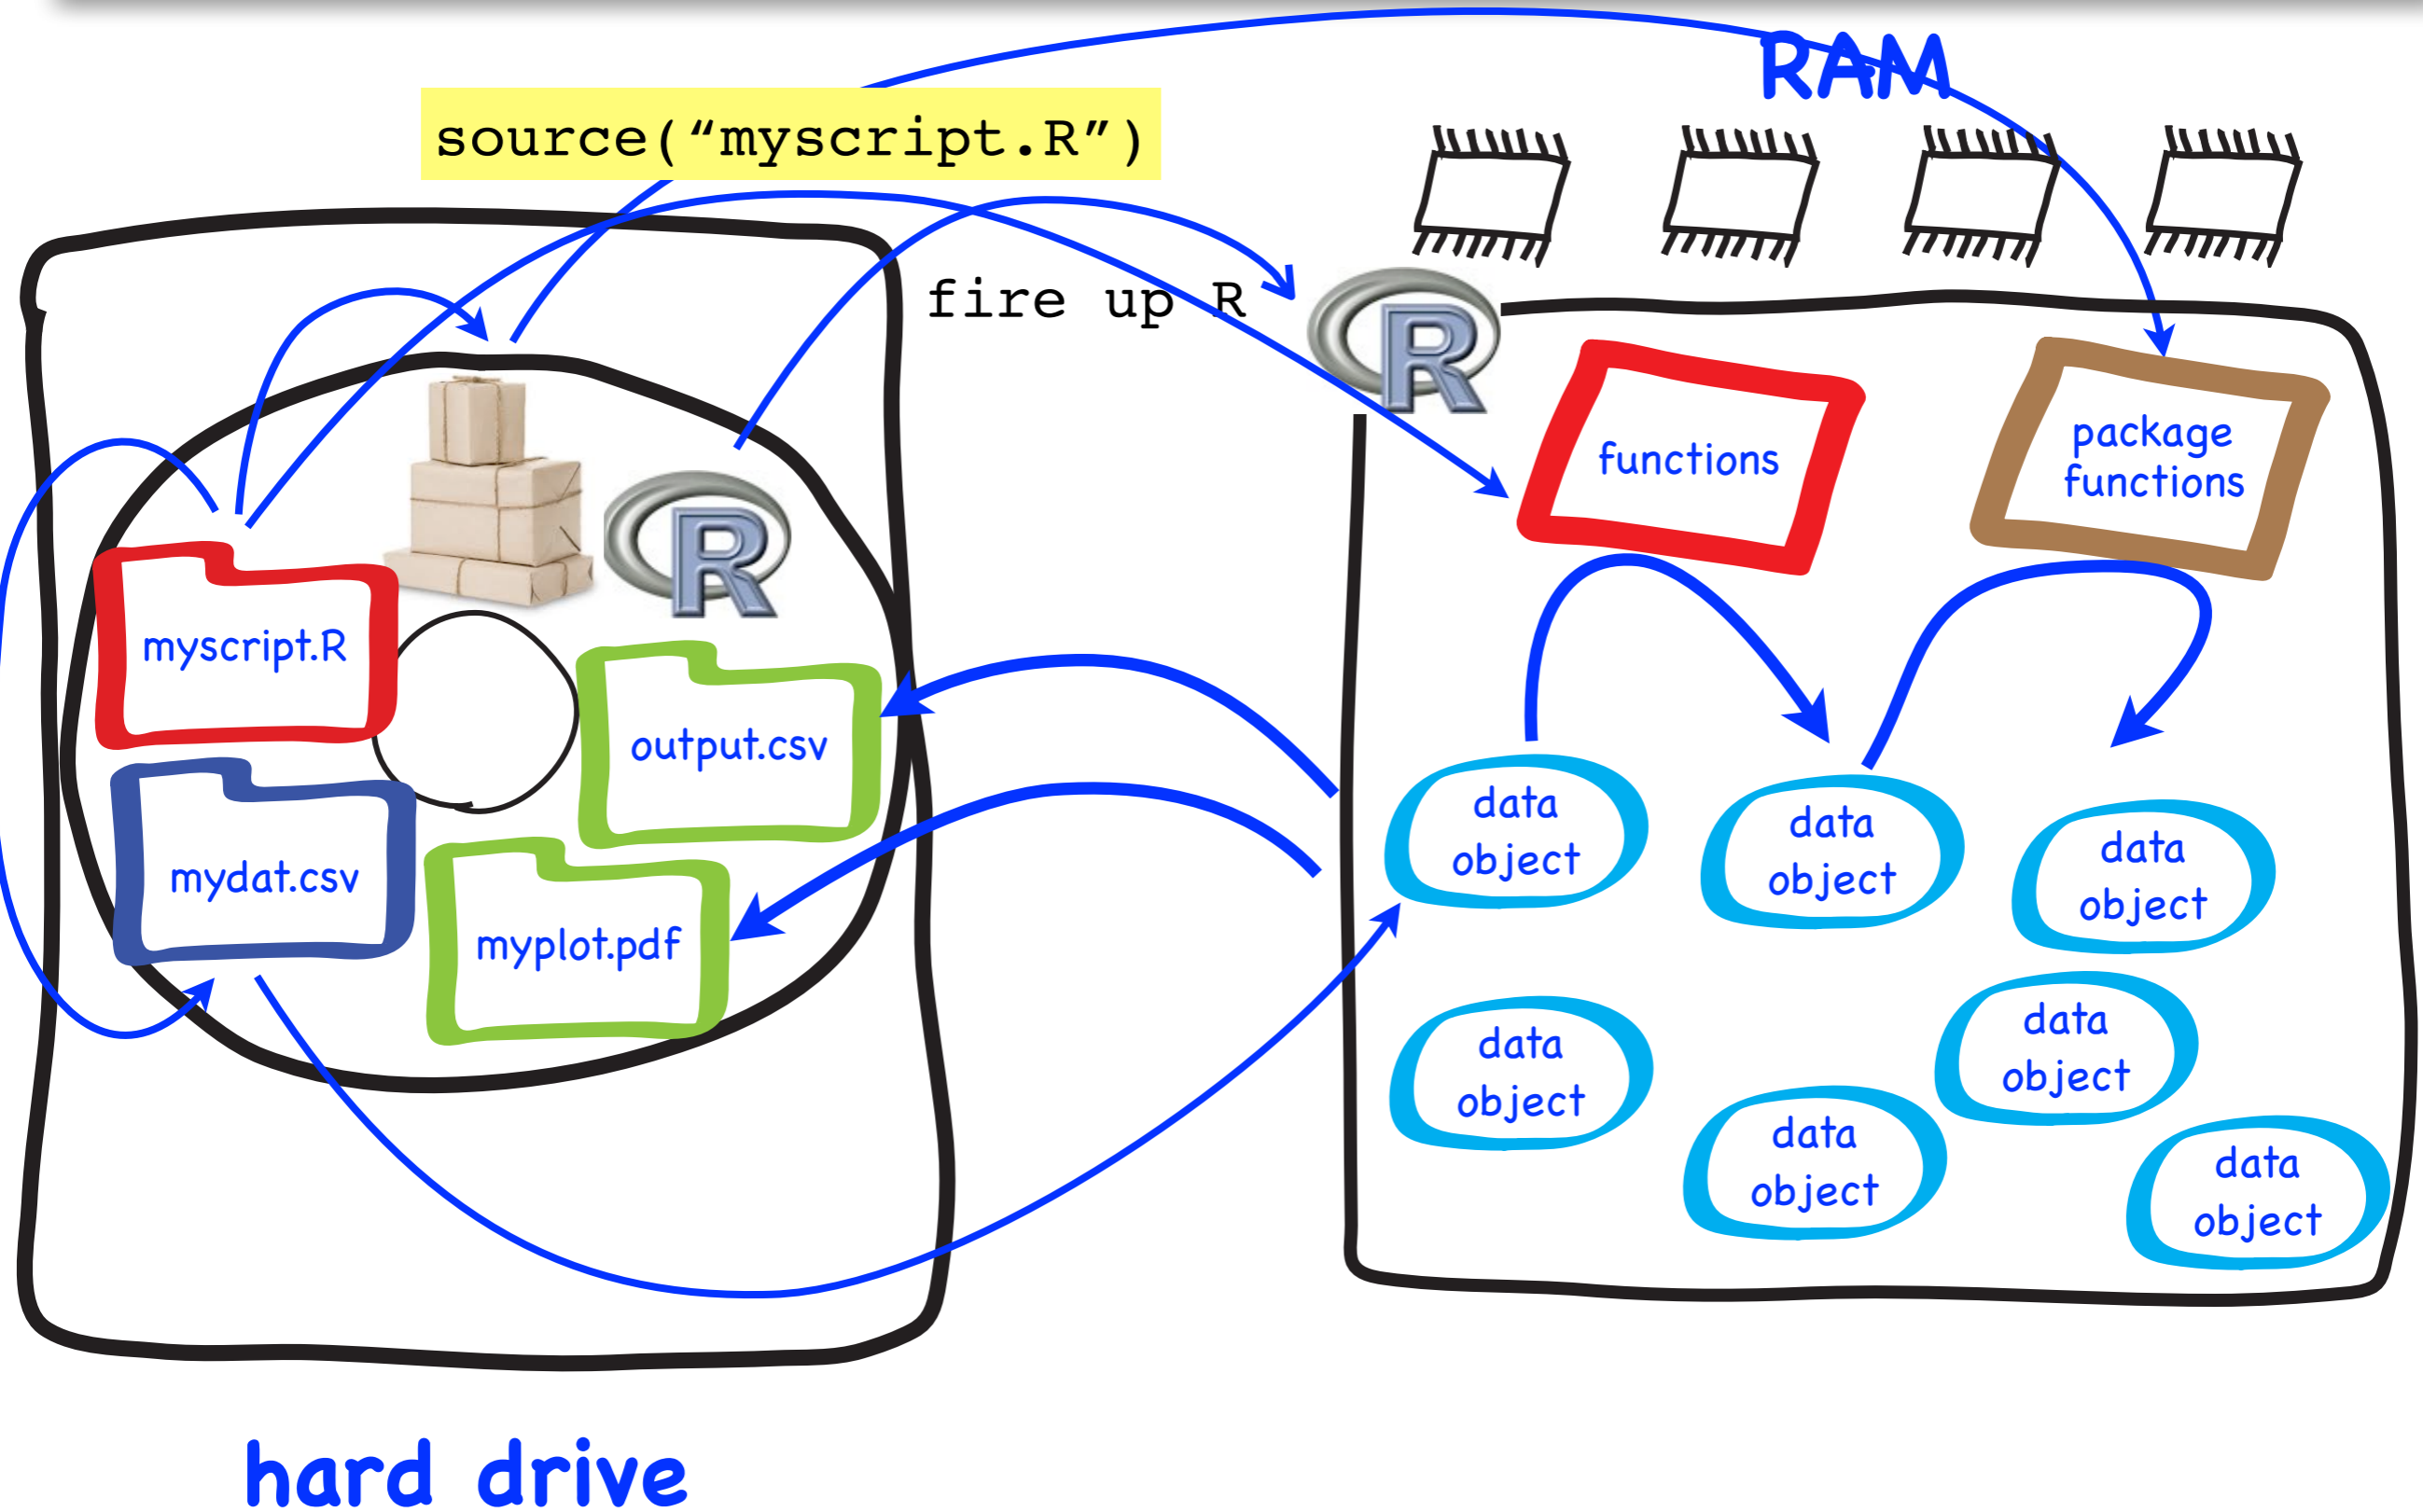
RAM

source(“myscript.R”)

fire up R

R

R

myscript.R

output.csv

mydat.csv

myplot.pdf

functions

package functions

data object

data object

data object

data object

data object

data object

data object

hard drive